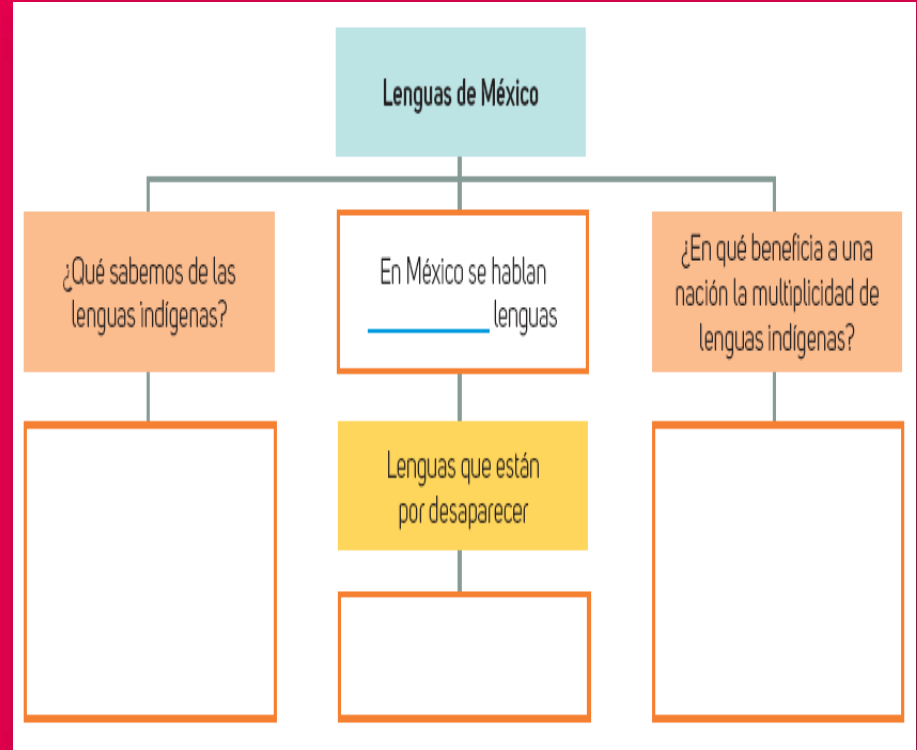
Lenguas de México

¿Qué sabemos de las lenguas indígenas?

En México se hablan ___________ lenguas

¿En qué beneficia a una nación la multiplicidad de lenguas indígenas?

Lenguas que están por desaparecer